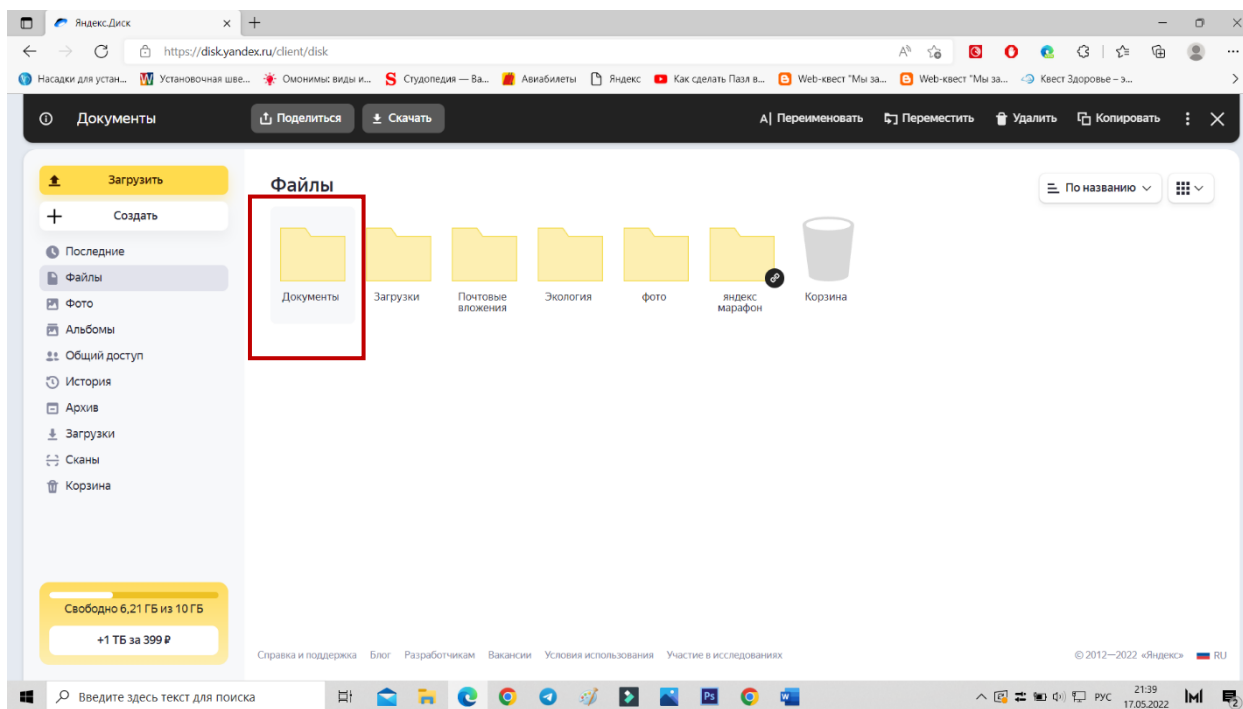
Яндекс.Диск
https://disk.yandex.ru/client/disk
Насадки для устан... Установочная шве... Омонимы: виды и... Студопедия — Ва... Авиабилеты Яндекс Как сделать Пазл в... Web-квест "Мы за... Web-квест "Мы за... Квест Здоровье – э...

Документы
Поделиться
Скачать
Переименовать
Переместить
Удалить
Копировать

Загрузить
Создать
Последние
Файлы
Фото
Альбомы
Общий доступ
История
Архив
Загрузки
Сканы
Корзина

Свободно 6,21 ГБ из 10 ГБ
+1 ТБ за 399 ₽

Файлы
По названию

Документы
Загрузки
Почтовые вложения
Экология
фото
яндекс марафон
Корзина

Справка и поддержка Блог Разработчикам Вакансии Условия использования Участие в исследованиях
© 2012—2022 «Яндекс» RU

Введите здесь текст для поиска
РУС 21:39 17.05.2022